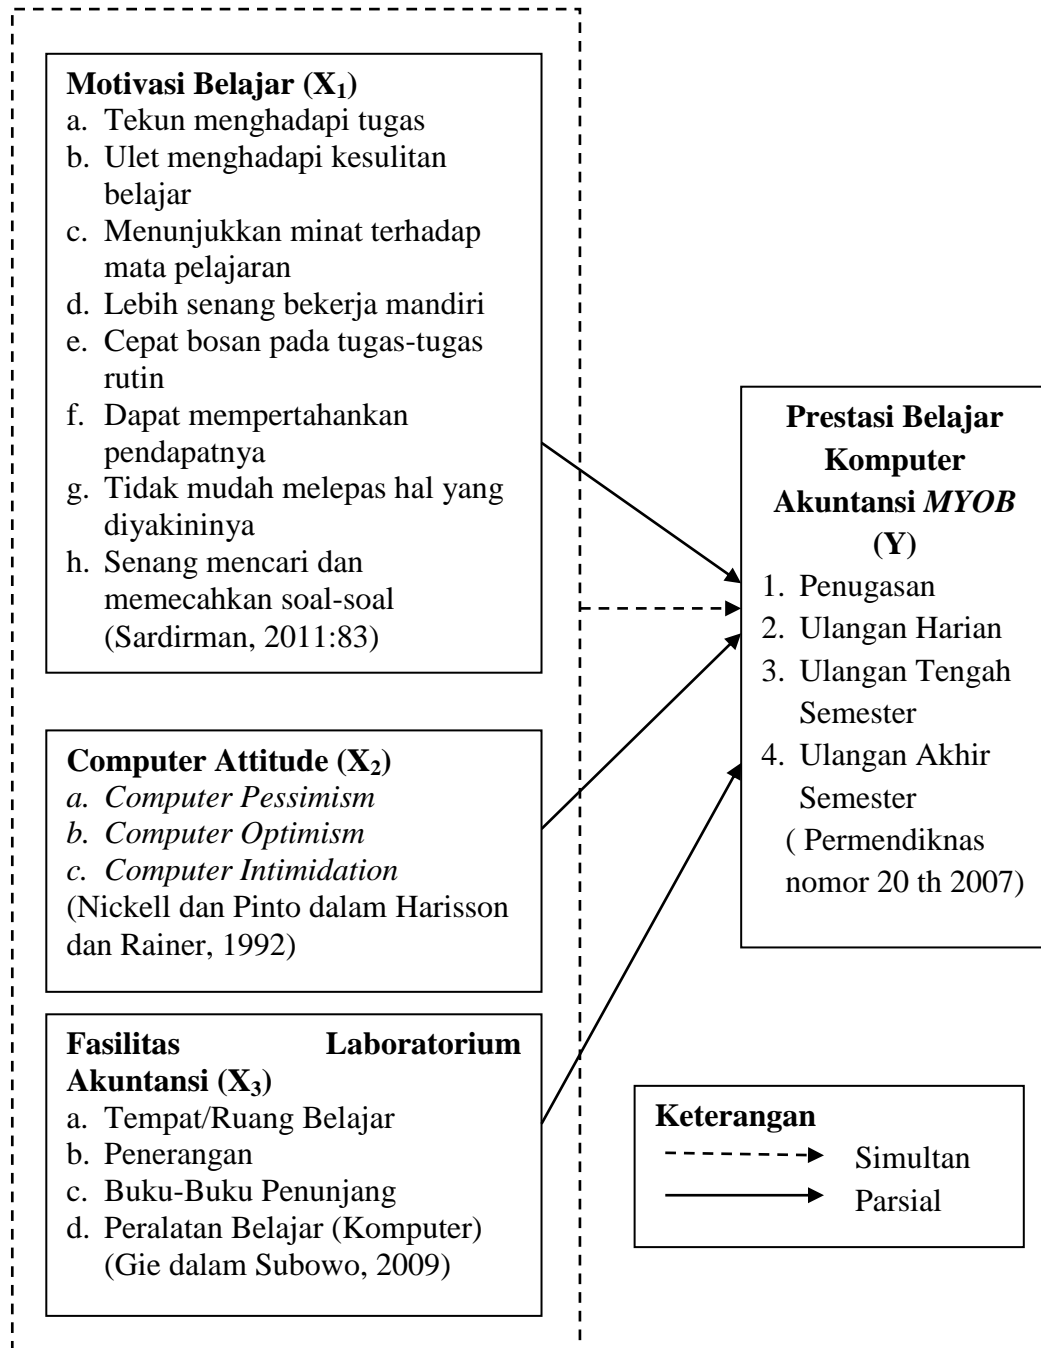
**Motivasi Belajar ($X_1$)**
a. Tekun menghadapi tugas
b. Ulet menghadapi kesulitan belajar
c. Menunjukkan minat terhadap mata pelajaran
d. Lebih senang bekerja mandiri
e. Cepat bosan pada tugas-tugas rutin
f. Dapat mempertahankan pendapatnya
g. Tidak mudah melepas hal yang diyakininya
h. Senang mencari dan memecahkan soal-soal
(Sardirman, 2011:83)

**Computer Attitude ($X_2$)**
*a. Computer Pessimism*
*b. Computer Optimism*
*c. Computer Intimidation*
(Nickell dan Pinto dalam Harisson dan Rainer, 1992)

**Fasilitas Laboratorium Akuntansi ($X_3$)**
a. Tempat/Ruang Belajar
b. Penerangan
c. Buku-Buku Penunjang
d. Peralatan Belajar (Komputer)
(Gie dalam Subowo, 2009)

**Prestasi Belajar Komputer Akuntansi *MYOB* (Y)**
1. Penugasan
2. Ulangan Harian
3. Ulangan Tengah Semester
4. Ulangan Akhir Semester
( Permendiknas nomor 20 th 2007)

**Keterangan**
Simultan
Parsial